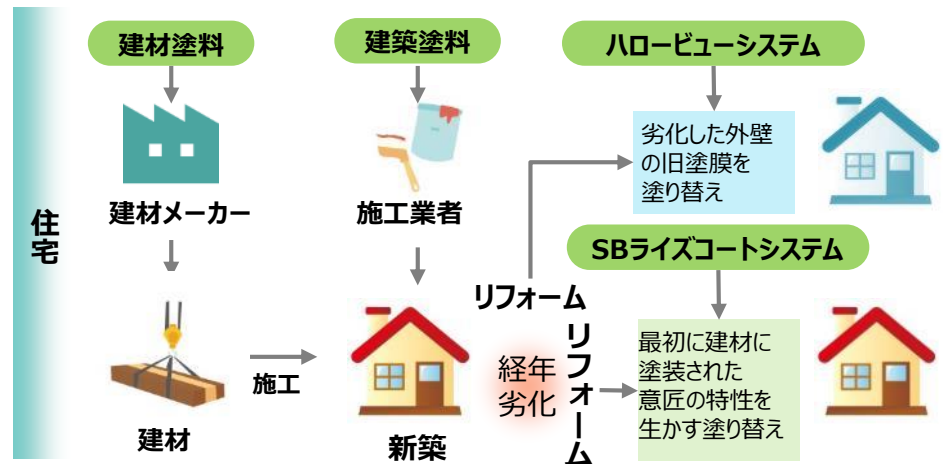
住宅

建材塗料

建材メーカー

建材

施工

建築塗料

施工業者

新築

リフォーム

経年劣化

リフォーム

ハロービューシステム

劣化した外壁の旧塗膜を塗り替え

SBライズコートシステム

最初に建材に塗装された意匠の特性を生かす塗り替え